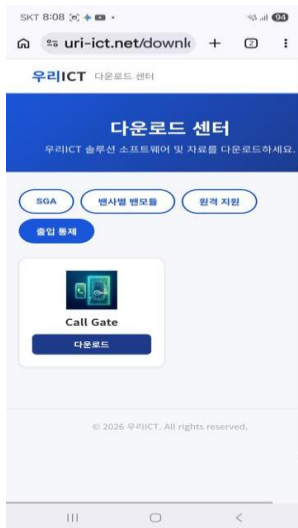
SKT 8:08
94

uri-ict.net/downlo

7

우리ICT 다운로드 센터

다운로드 센터

우리ICT 솔루션 소프트웨어 및 자료를 다운로드하세요.

SGA

밴사별 밴모듈

원격 지원

출입 통제

Call Gate

다운로드

© 2026 우리ICT. All rights reserved.